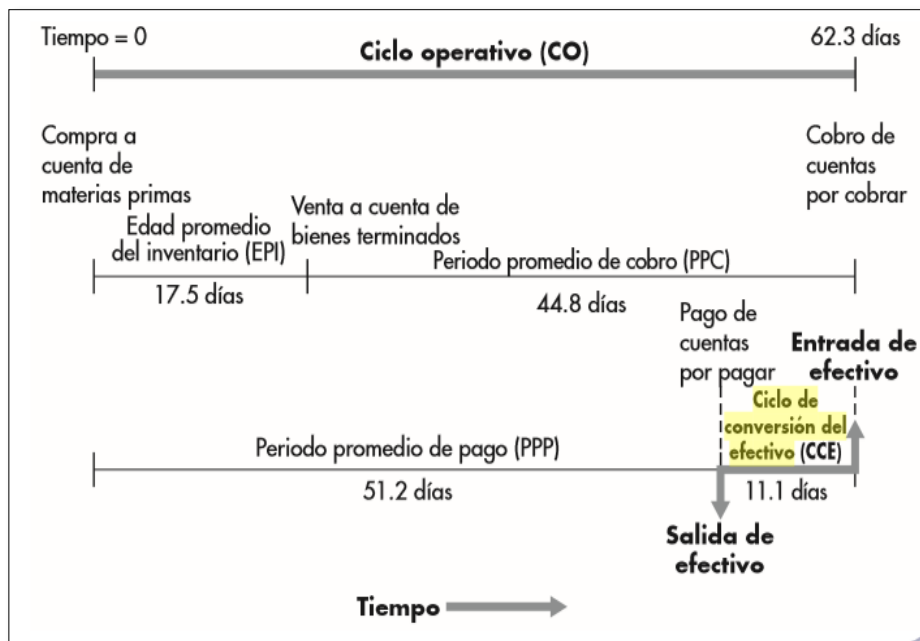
Tiempo = 0

Ciclo operativo (CO)

62.3 días

Compra a cuenta de materias primas

Cobro de cuentas por cobrar

Edad promedio del inventario (EPI)

Venta a cuenta de bienes terminados

Periodo promedio de cobro (PPC)

17.5 días

44.8 días

Pago de cuentas por pagar

Entrada de efectivo

Ciclo de conversión del efectivo (CCE)

Periodo promedio de pago (PPP)

51.2 días

11.1 días

Salida de efectivo

Tiempo